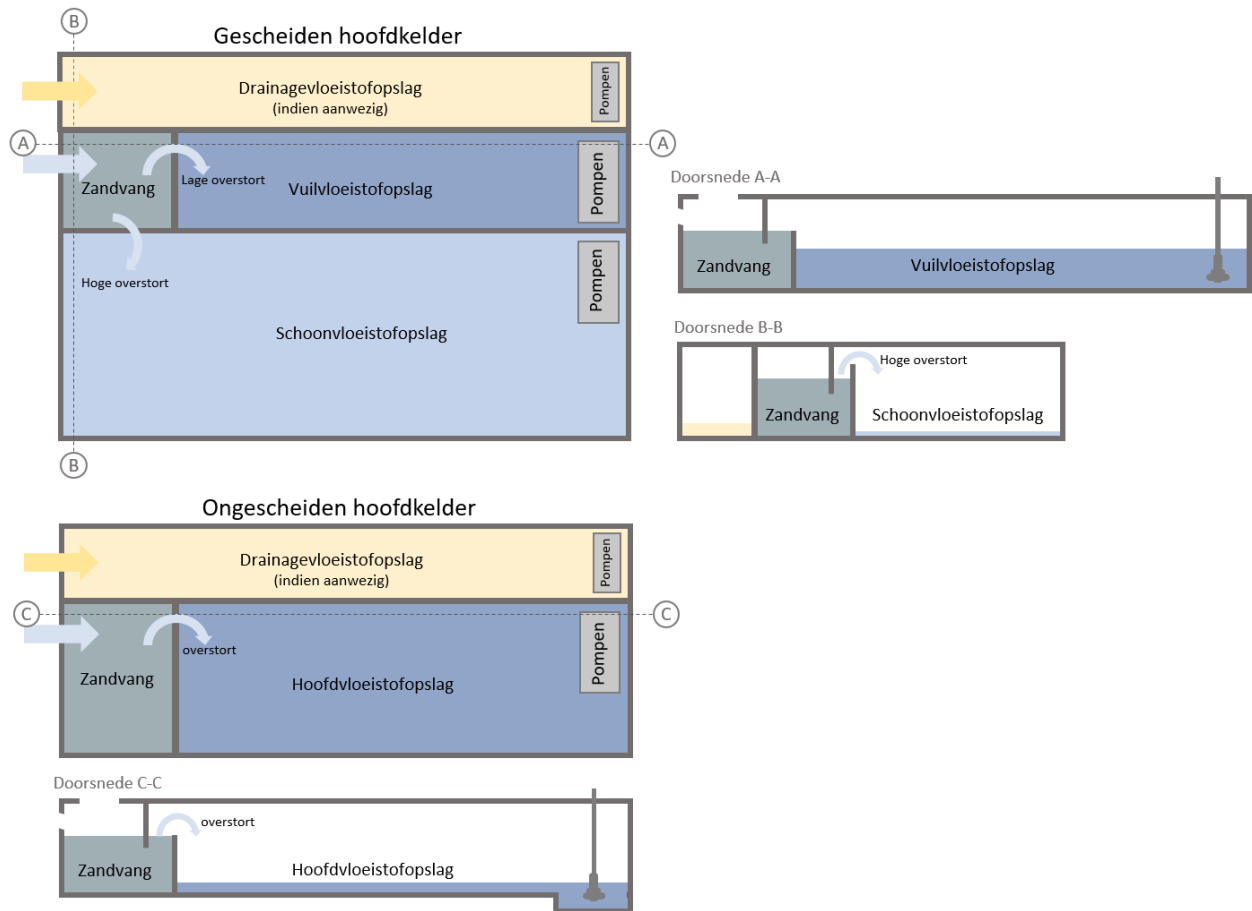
Gescheiden hoofdkelder

B

Drainagevloeistofopslag
(indien aanwezig)

Pompen

A

A

Zandvang

Lage overstort

Vuilvloeistofopslag

Pompen

Hoge overstort

Pompen

Schoonvloeistofopslag

B

Doorsnede A-A

Zandvang

Vuilvloeistofopslag

Doorsnede B-B

Hoge overstort

Zandvang

Schoonvloeistofopslag

Ongescheiden hoofdkelder

Drainagevloeistofopslag
(indien aanwezig)

Pompen

C

C

Zandvang

overstort

Hoofdvloeistofopslag

Pompen

Doorsnede C-C

overstort

Zandvang

Hoofdvloeistofopslag